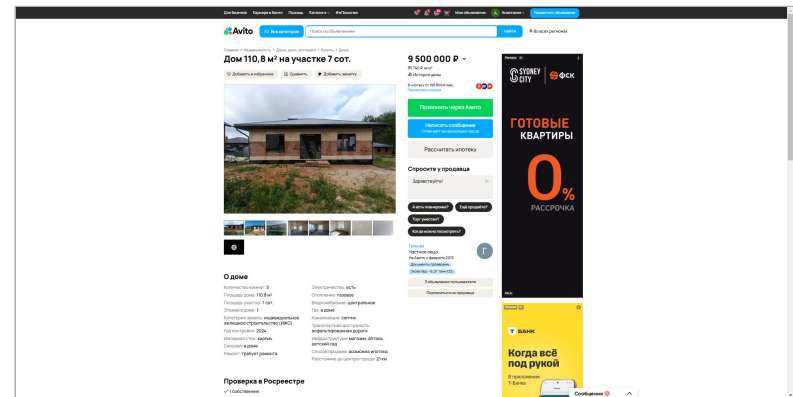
Для бизнеса Карьера в Авито Помощь Каталоги Фитбизнес Мои объявления Разместить объявление

Avito Все категории Поиск по объявлениям Найти Во всех регионах

Главная • Недвижимость • Дома, дачи, коттеджи • Купить • Дома

Дом 110,8 м² на участке 7 сот.

Добавить в избранное Сравнить Добавить заметку

9 500 000 ₽

85 740 ₽ за м²

Из первых рук

В ипотеку от 119 999 ₽/мес.

Позвонить через Авито

Написать сообщение
Отвечает за несколько часов

Рассчитать ипотеку

Спросите у продавца

Здравствуйте!

А есть планировка? Ещё продаёте? Торг уместен? Когда можно посмотреть?

Частное лицо
На Авито с февраля 2015
Документы проверены

Г

SYDNEY CITY ФСК

ГОТОВЫЕ КВАРТИРЫ

0%

РАССРОЧКА

О доме

Количество комнат: 3
Площадь дома: 110.8 м²
Площадь участка: 7 сот.
Этажей в доме: 1
Категория земель: индивидуальное жилищное строительство (ИЖС)
Год постройки: 2024
Материал стен: кирпич
Санузел: в доме
Ремонт: требует ремонта

Электричество: есть
Отопление: газовое
Водоснабжение: центральное
Газ: в доме
Канализация: септик
Транспортная доступность: асфальтированная дорога
Инфраструктура: магазин, аптека, детский сад
Способ продажи: возможна ипотека
Расстояние до центра города: 21 км

Т БАНК

Когда всё под рукой

В приложении Т-Банка

Проверка в Росреестре

✓ 1 собственник

Сообщения